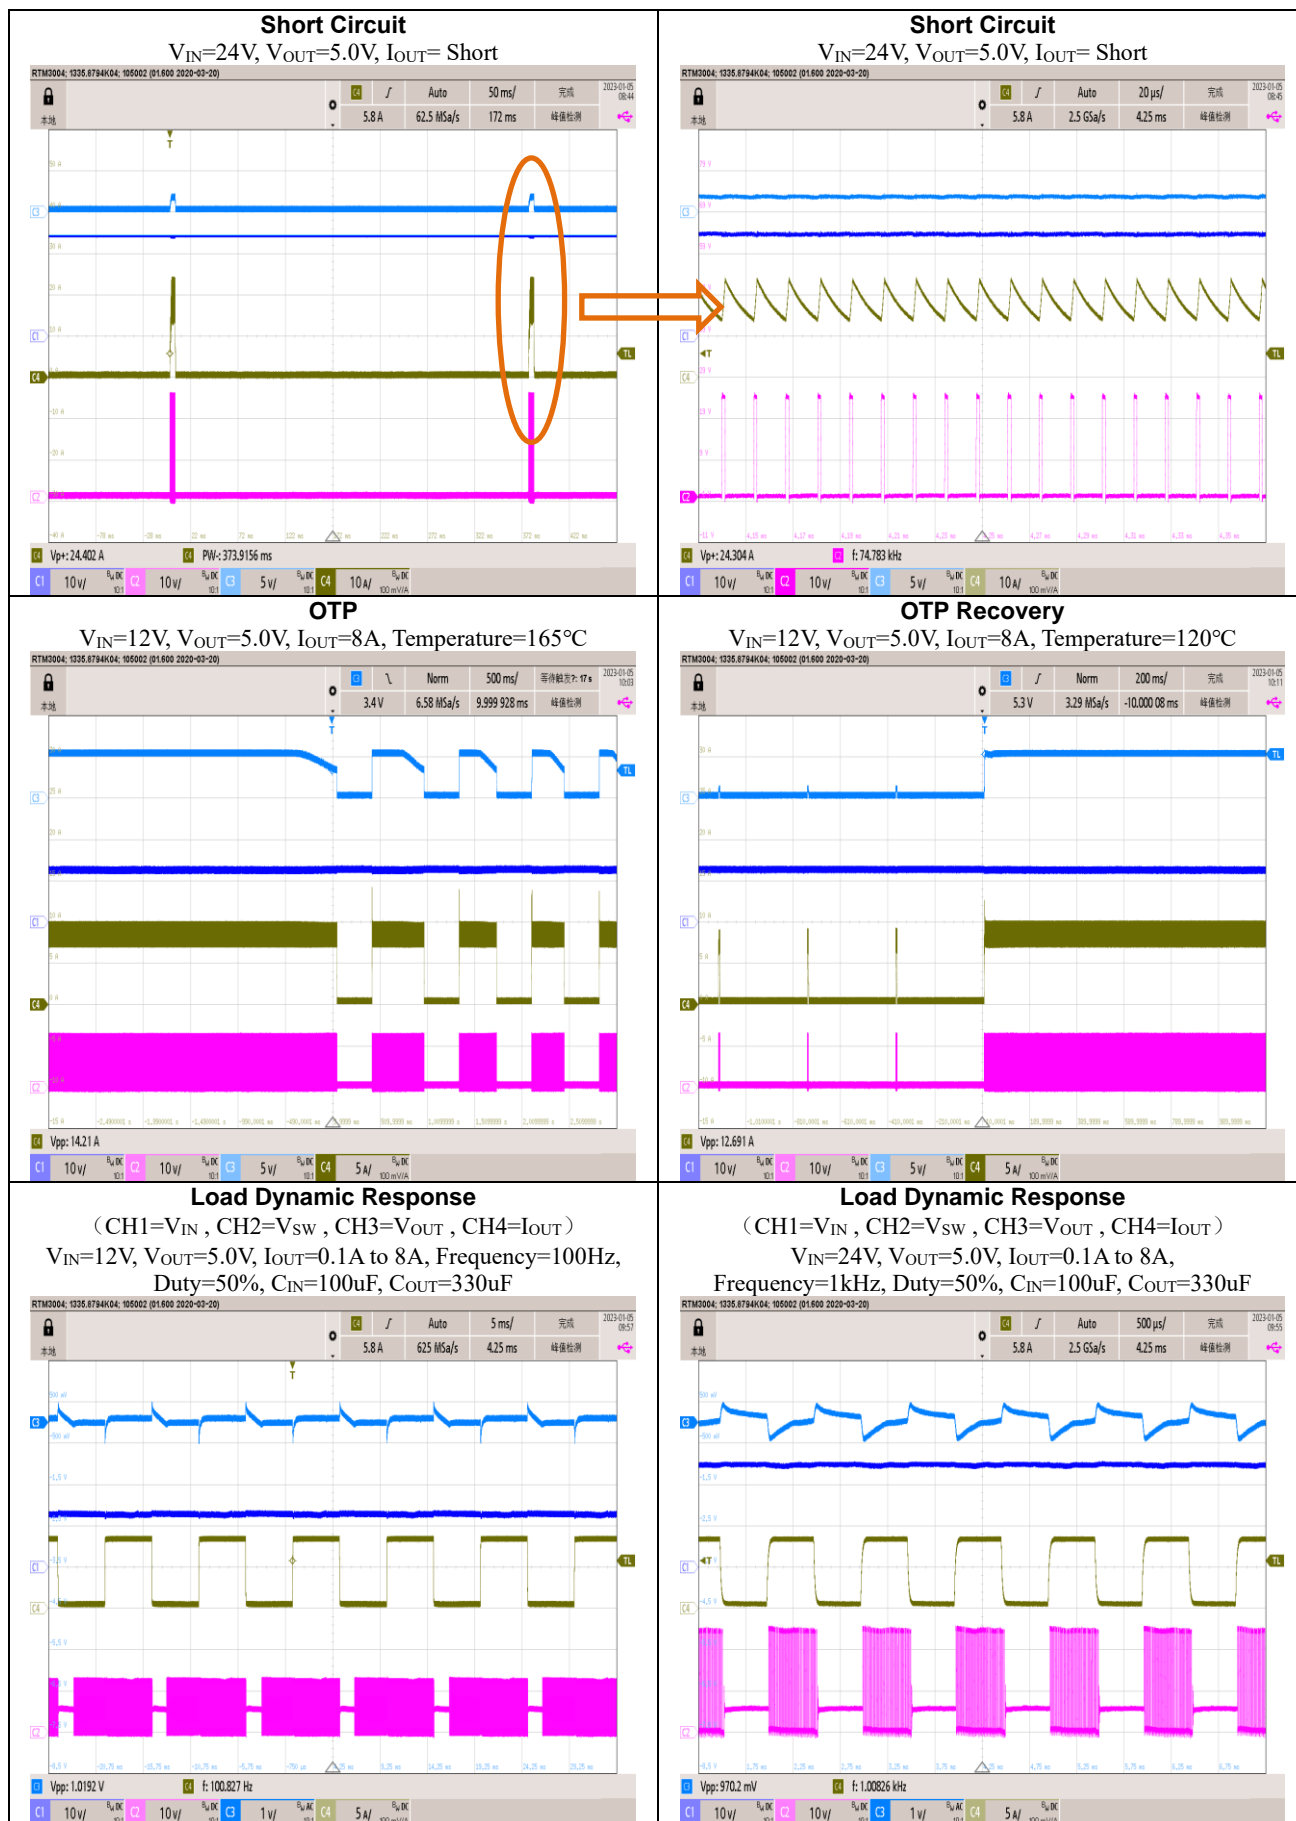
| Short Circuit $V_{IN}$=24V, $V_{OUT}$=5.0V, $I_{OUT}$= Short | Short Circuit $V_{IN}$=24V, $V_{OUT}$=5.0V, $I_{OUT}$= Short |
|---|---|
| RTM3004; 1335.8794K04; 105002 (01.600 2020-03-20) 本地 C4 Auto 50 ms/ 完成 5.8 A 62.5 MSa/s 172 ms 峰值检测 2023-01-05 08:44 C4 Vp+: 24.402 A C4 PW-: 373.9156 ms C1 10 V/ C2 10 V/ C3 5 V/ C4 10 A/ | RTM3004; 1335.8794K04; 105002 (01.600 2020-03-20) 本地 C4 Auto 20 µs/ 完成 5.8 A 2.5 GSa/s 4.25 ms 峰值检测 2023-01-05 08:45 C4 Vp+: 24.304 A C2 f: 74.783 kHz C1 10 V/ C2 10 V/ C3 5 V/ C4 10 A/ |
| OTP $V_{IN}$=12V, $V_{OUT}$=5.0V, $I_{OUT}$=8A, Temperature=165°C | OTP Recovery $V_{IN}$=12V, $V_{OUT}$=5.0V, $I_{OUT}$=8A, Temperature=120°C |
| RTM3004; 1335.8794K04; 105002 (01.600 2020-03-20) 本地 C3 Norm 500 ms/ 等待触发?: 17 s 3.4 V 6.58 MSa/s 9.999 928 ms 峰值检测 2023-01-05 10:03 C4 Vpp: 14.21 A C1 10 V/ C2 10 V/ C3 5 V/ C4 5 A/ | RTM3004; 1335.8794K04; 105002 (01.600 2020-03-20) 本地 C3 Norm 200 ms/ 完成 5.3 V 3.29 MSa/s -10.000 08 ms 峰值检测 2023-01-05 10:11 C4 Vpp: 12.691 A C1 10 V/ C2 10 V/ C3 5 V/ C4 5 A/ |
| Load Dynamic Response （CH1=$V_{IN}$ , CH2=$V_{SW}$ , CH3=$V_{OUT}$ , CH4=$I_{OUT}$） $V_{IN}$=12V, $V_{OUT}$=5.0V, $I_{OUT}$=0.1A to 8A, Frequency=100Hz, Duty=50%, $C_{IN}$=100uF, $C_{OUT}$=330uF | Load Dynamic Response （CH1=$V_{IN}$ , CH2=$V_{SW}$ , CH3=$V_{OUT}$ , CH4=$I_{OUT}$） $V_{IN}$=24V, $V_{OUT}$=5.0V, $I_{OUT}$=0.1A to 8A, Frequency=1kHz, Duty=50%, $C_{IN}$=100uF, $C_{OUT}$=330uF |
| RTM3004; 1335.8794K04; 105002 (01.600 2020-03-20) 本地 C4 Auto 5 ms/ 完成 5.8 A 625 MSa/s 4.25 ms 峰值检测 2023-01-05 09:57 C3 Vpp: 1.0192 V C4 f: 100.827 Hz C1 10 V/ C2 10 V/ C3 1 V/ C4 5 A/ | RTM3004; 1335.8794K04; 105002 (01.600 2020-03-20) 本地 C4 Auto 500 µs/ 完成 5.8 A 2.5 GSa/s 4.25 ms 峰值检测 2023-01-05 09:55 C3 Vpp: 970.2 mV C4 f: 1.00826 kHz C1 10 V/ C2 10 V/ C3 1 V/ C4 5 A/ |